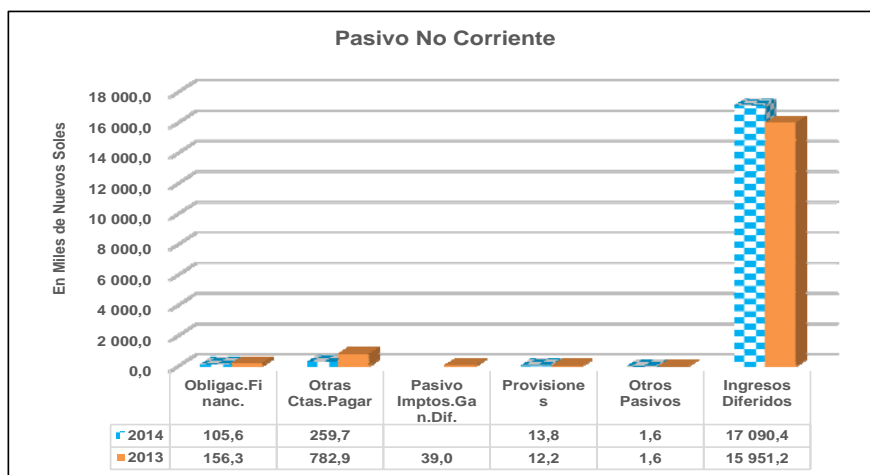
Pasivo No Corriente

En Miles de Nuevos Soles

18 000,0
16 000,0
14 000,0
12 000,0
10 000,0
8 000,0
6 000,0
4 000,0
2 000,0
0,0

| | Obligac.Financ. | Otras Ctas.Pagar | Pasivo Imptos.Gan.Dif. | Provisiones | Otros Pasivos | Ingresos Diferidos |
|---|---|---|---|---|---|---|
| 2014 | 105,6 | 259,7 | | 13,8 | 1,6 | 17 090,4 |
| 2013 | 156,3 | 782,9 | 39,0 | 12,2 | 1,6 | 15 951,2 |